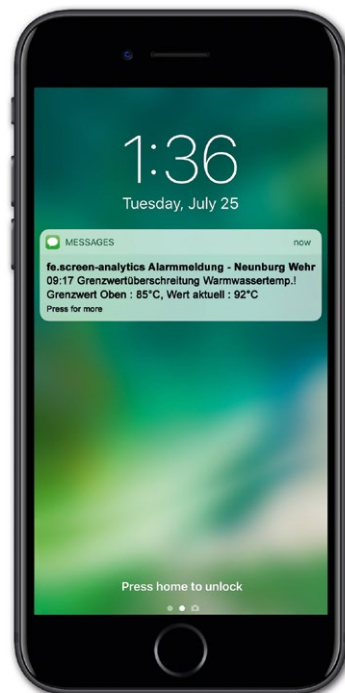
1:36
Tuesday, July 25

MESSAGES
now

fe.screen-analytics Alarmmeldung - Neunburg Wehr
09:17 Grenzwertüberschreitung Warmwassertemp.!
Grenzwert Oben : 85°C, Wert aktuell : 92°C
Press for more

Press home to unlock